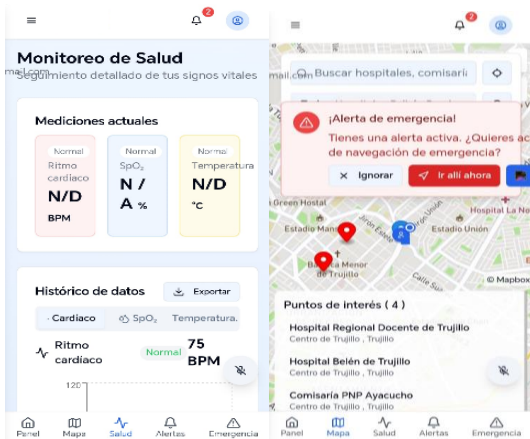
2

Monitoreo de Salud
mail.com
Seguimiento detallado de tus signos vitales

Mediciones actuales

Normal
Ritmo cardíaco
N/D
BPM

Normal
$SpO_2$
N / A
%

Normal
Temperatura
N/D
°C

Histórico de datos
Exportar

Cardíaco
$SpO_2$
Temperatura.

Ritmo cardíaco
Normal
75 BPM

120

Panel
Mapa
Salud
Alertas
Emergencia

2

Buscar hospitales, comisarí

¡Alerta de emergencia!
Tienes una alerta activa. ¿Quieres ac de navegación de emergencia?
Ignorar
Ir allí ahora

Green Hostal
Hospital La N
Estadio Mans
Estadio Unión
Basílica Menor de Trujillo
Calle Su
© Mapbox

Puntos de interés ( 4 )
Hospital Regional Docente de Trujillo
Centro de Trujillo , Trujillo
Hospital Belén de Trujillo
Centro de Trujillo , Trujillo
Comisaría PNP Ayacucho
Centro de Trujillo , Trujillo

Panel
Mapa
Salud
Alertas
Emergencia